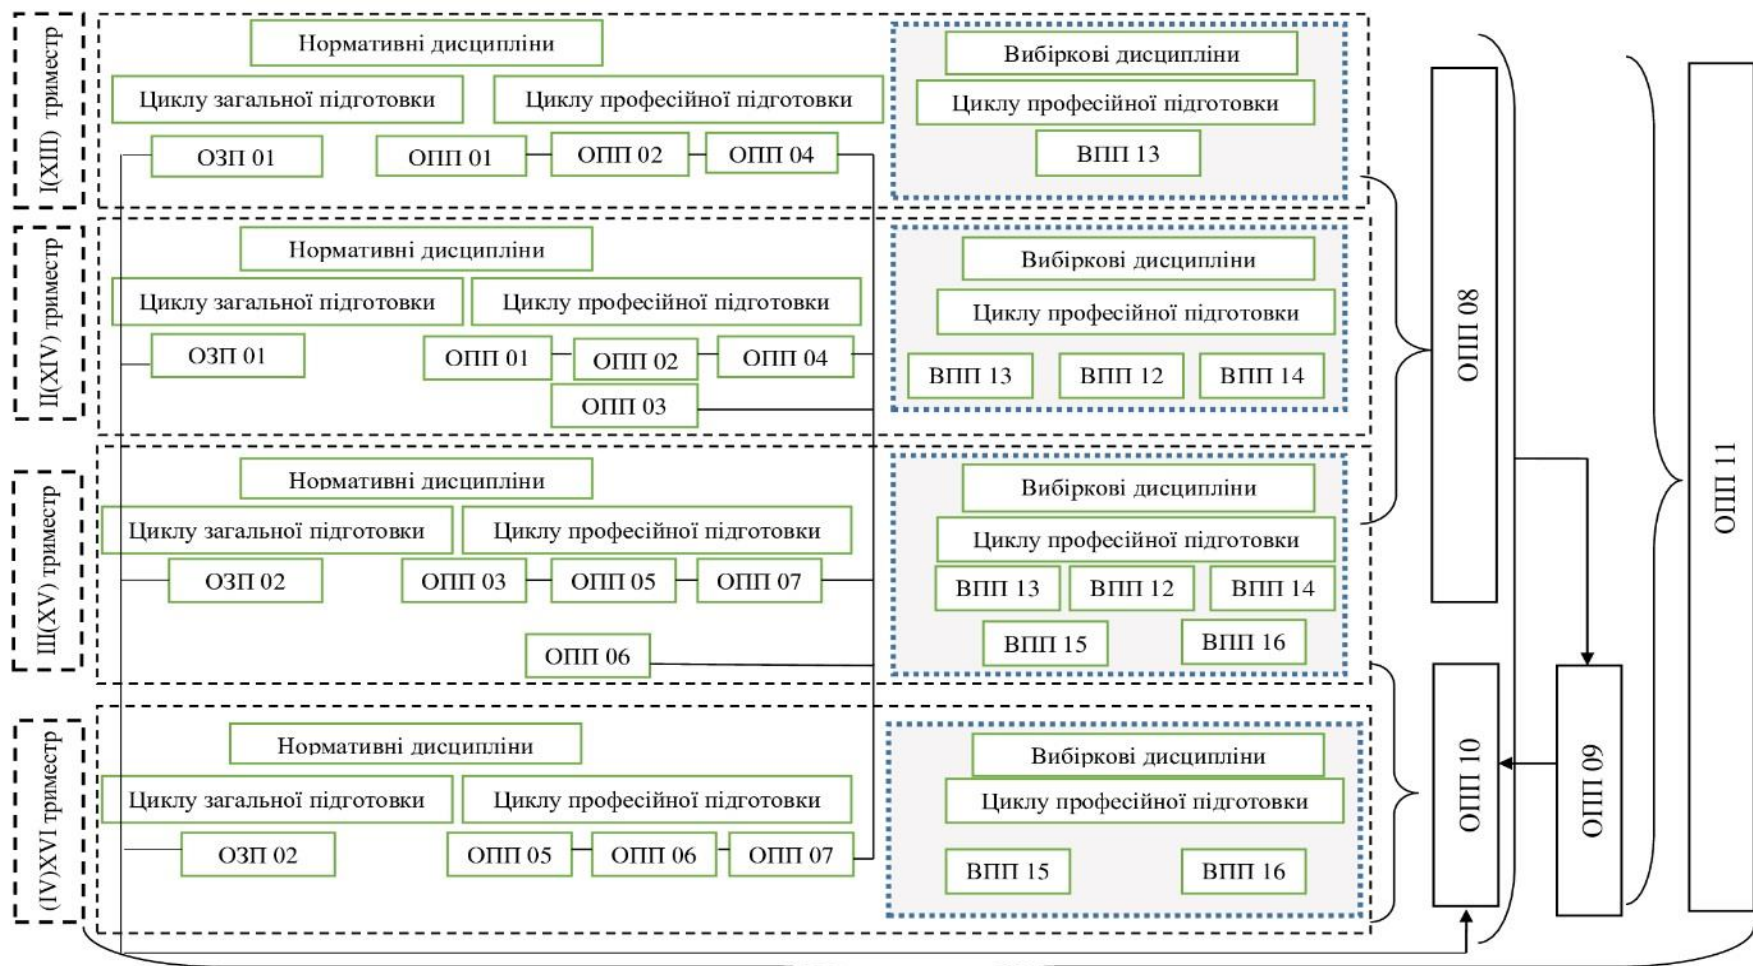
I(XIII) триместр

Нормативні дисципліни

Циклу загальної підготовки

Циклу професійної підготовки

ОЗП 01

ОПП 01

ОПП 02

ОПП 04

Вибіркові дисципліни

Циклу професійної підготовки

ВПП 13

II(XIV) триместр

Нормативні дисципліни

Циклу загальної підготовки

Циклу професійної підготовки

ОЗП 01

ОПП 01

ОПП 02

ОПП 04

ОПП 03

Вибіркові дисципліни

Циклу професійної підготовки

ВПП 13

ВПП 12

ВПП 14

III(XV) триместр

Нормативні дисципліни

Циклу загальної підготовки

Циклу професійної підготовки

ОЗП 02

ОПП 03

ОПП 05

ОПП 07

ОПП 06

Вибіркові дисципліни

Циклу професійної підготовки

ВПП 13

ВПП 12

ВПП 14

ВПП 15

ВПП 16

(IV)XVI триместр

Нормативні дисципліни

Циклу загальної підготовки

Циклу професійної підготовки

ОЗП 02

ОПП 05

ОПП 06

ОПП 07

Вибіркові дисципліни

Циклу професійної підготовки

ВПП 15

ВПП 16

ОПП 08

ОПП 10

ОПП 09

ОПП 11